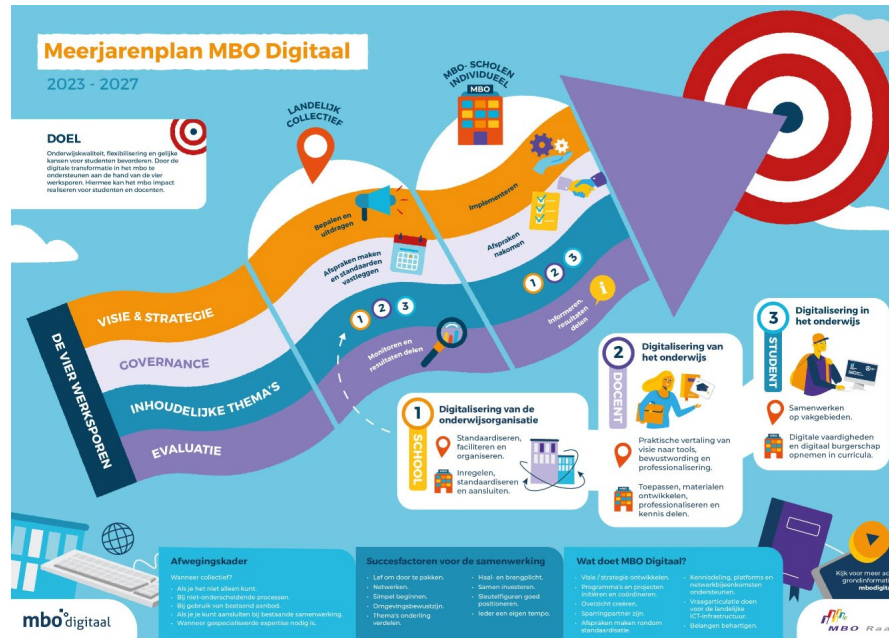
Meerjarenplan MBO Digitaal

2023 - 2027

DOEL

Onderwijskwaliteit, flexibilisering en gelijke kansen voor studenten bevorderen. Door de digitale transformatie in het mbo te ondersteunen aan de hand van de vier werksporen. Hiermee kan het mbo impact realiseren voor studenten en docenten.

LANDELIJK COLLECTIEF

MBO- SCHOLEN INDIVIDUEEL

MBO

Bepalen en uitdragen

Afspraken maken en standaarden vastleggen

Monitoren en resultaten delen

Implementeren

Afspraken nakomen

Informeren, resultaten delen

1 2 3

1 2 3

DE VIER WERKSPOREN

VISIE & STRATEGIE

GOVERNANCE

INHOUDELIJKE THEMA'S

EVALUATIE

1 SCHOOL

Digitalisering van de onderwijsorganisatie

Standaardiseren, faciliteren en organiseren.

Inregelen, standaardiseren en aansluiten.

2 DOCENT

Digitalisering van het onderwijs

Praktische vertaling van visie naar tools, bewustwording en professionalisering.

Toepassen, materialen ontwikkelen, professionaliseren en kennis delen.

3 STUDENT

Digitalisering in het onderwijs

Samenwerken op vakgebieden.

Digitale vaardigheden en digitaal burgerschap opnemen in curricula.

Afwegingskader

Wanneer collectief?

Als je het niet alleen kunt.

Bij niet-onderscheidende processen.

Bij gebruik van bestaand aanbod.

Als je je kunt aansluiten bij bestaande samenwerking.

Wanneer gespecialiseerde expertise nodig is.

Succesfactoren voor de samenwerking

Lef om door te pakken.

Netwerken.

Simpel beginnen.

Omgevingsbewustzijn.

Thema's onderling verdelen.

Haal- en brengplicht.

Samen investeren.

Sleutelfiguren goed positioneren.

Ieder een eigen tempo.

Wat doet MBO Digitaal?

Visie / strategie ontwikkelen.

Programma's en projecten initiëren en coördineren.

Overzicht creëren.

Sparringpartner zijn.

Afspraken maken rondom standaardisatie.

Kennisdeling, platforms en netwerkbijeenkomsten ondersteunen.

Vraagarticulatie doen voor de landelijke ICT-infrastructuur.

Belangen behartigen.

Kijk voor meer ac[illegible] grondinformati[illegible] mbodigit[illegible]

mbodigitaal

MBO Raa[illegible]